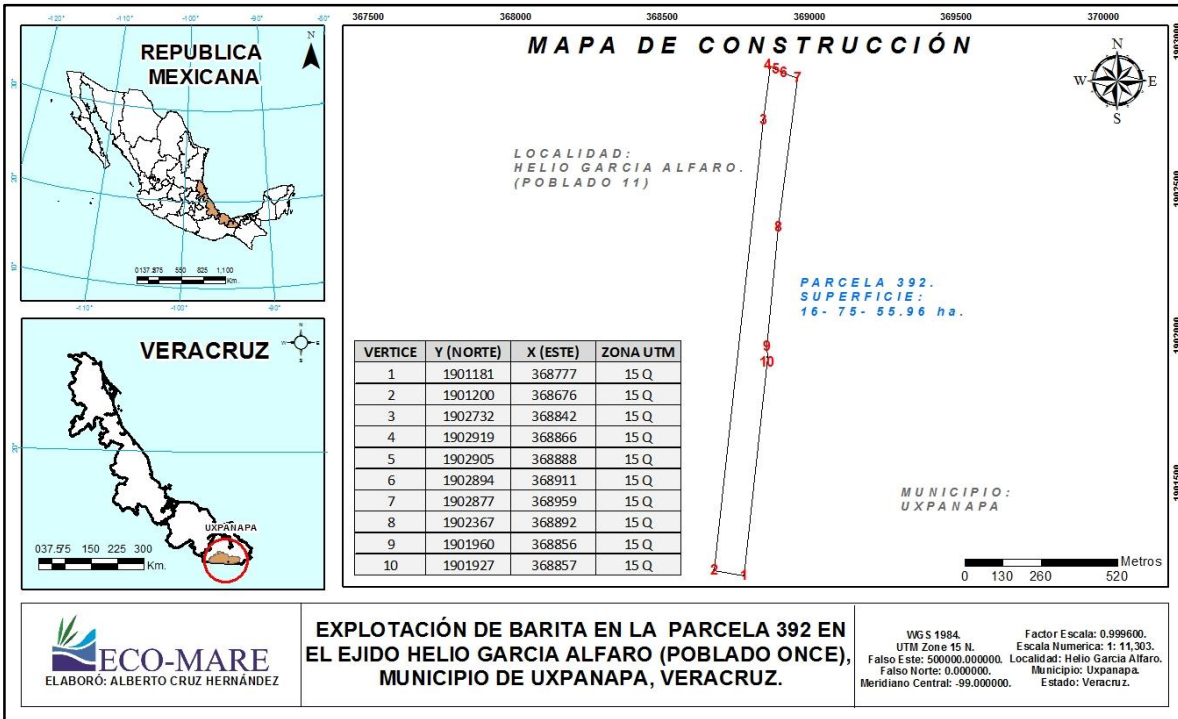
-120° -110° -100° -90° -80°

REPUBLICA MEXICANA

N

30° 20° 10°

0137.875 550 825 1,100 Km.

-110° -100° -90°

VERACRUZ

UXPANAPA

037.575 150 225 300 Km.

367500 368000 368500 369000 369500 370000

MAPA DE CONSTRUCCIÓN

N W E S

LOCALIDAD: HELIO GARCIA ALFARO. (POBLADO 11)

PARCELA 392. SUPERFICIE: 16- 75- 55.96 ha.

MUNICIPIO: UXPANAPA

4 5 6 7 3 8 9 10 2 1

| VERTICE | Y (NORTE) | X (ESTE) | ZONA UTM |
|---|---|---|---|
| 1 | 1901181 | 368777 | 15 Q |
| 2 | 1901200 | 368676 | 15 Q |
| 3 | 1902732 | 368842 | 15 Q |
| 4 | 1902919 | 368866 | 15 Q |
| 5 | 1902905 | 368888 | 15 Q |
| 6 | 1902894 | 368911 | 15 Q |
| 7 | 1902877 | 368959 | 15 Q |
| 8 | 1902367 | 368892 | 15 Q |
| 9 | 1901960 | 368856 | 15 Q |
| 10 | 1901927 | 368857 | 15 Q |

Metros
0 130 260 520

ECO-MARE
ELABORÓ: ALBERTO CRUZ HERNÁNDEZ

EXPLOTACIÓN DE BARITA EN LA PARCELA 392 EN EL EJIDO HELIO GARCIA ALFARO (POBLADO ONCE), MUNICIPIO DE UXPANAPA, VERACRUZ.

WGS 1984.
UTM Zone 15 N.
Falso Este: 500000.000000.
Falso Norte: 0.000000.
Meridiano Central: -99.000000.

Factor Escala: 0.999600.
Escala Numerica: 1: 11,303.
Localidad: Helio Garcia Alfaro.
Municipio: Uxpanapa.
Estado: Veracruz.